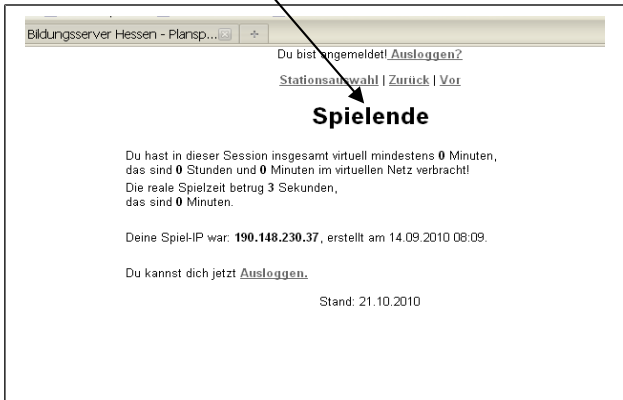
Bildungsserver Hessen - Plansp...

Du bist angemeldet! Ausloggen?

Stationsauswahl | Zurück | Vor

Spielende

Du hast in dieser Session insgesamt virtuell mindestens 0 Minuten, das sind 0 Stunden und 0 Minuten im virtuellen Netz verbracht!
Die reale Spielzeit betrug 3 Sekunden, das sind 0 Minuten.

Deine Spiel-IP war: 190.148.230.37, erstellt am 14.09.2010 08:09.

Du kannst dich jetzt Ausloggen.

Stand: 21.10.2010